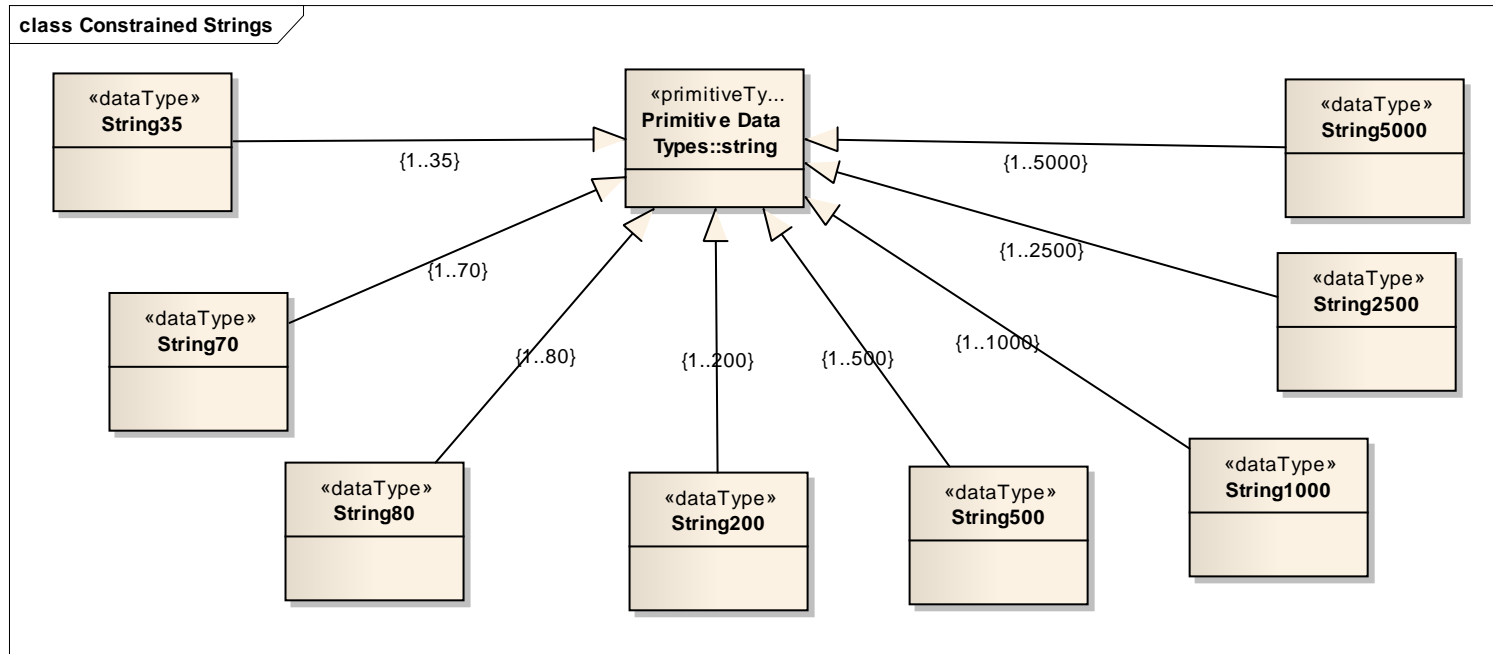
class Constrained Strings

«dataType»
String35

{1..35}

«primitiveTy...
Primitive Data Types::string

{1..5000}

«dataType»
String5000

{1..70}

{1..2500}

«dataType»
String2500

«dataType»
String70

{1..80}

{1..200}

{1..500}

{1..1000}

«dataType»
String80

«dataType»
String200

«dataType»
String500

«dataType»
String1000